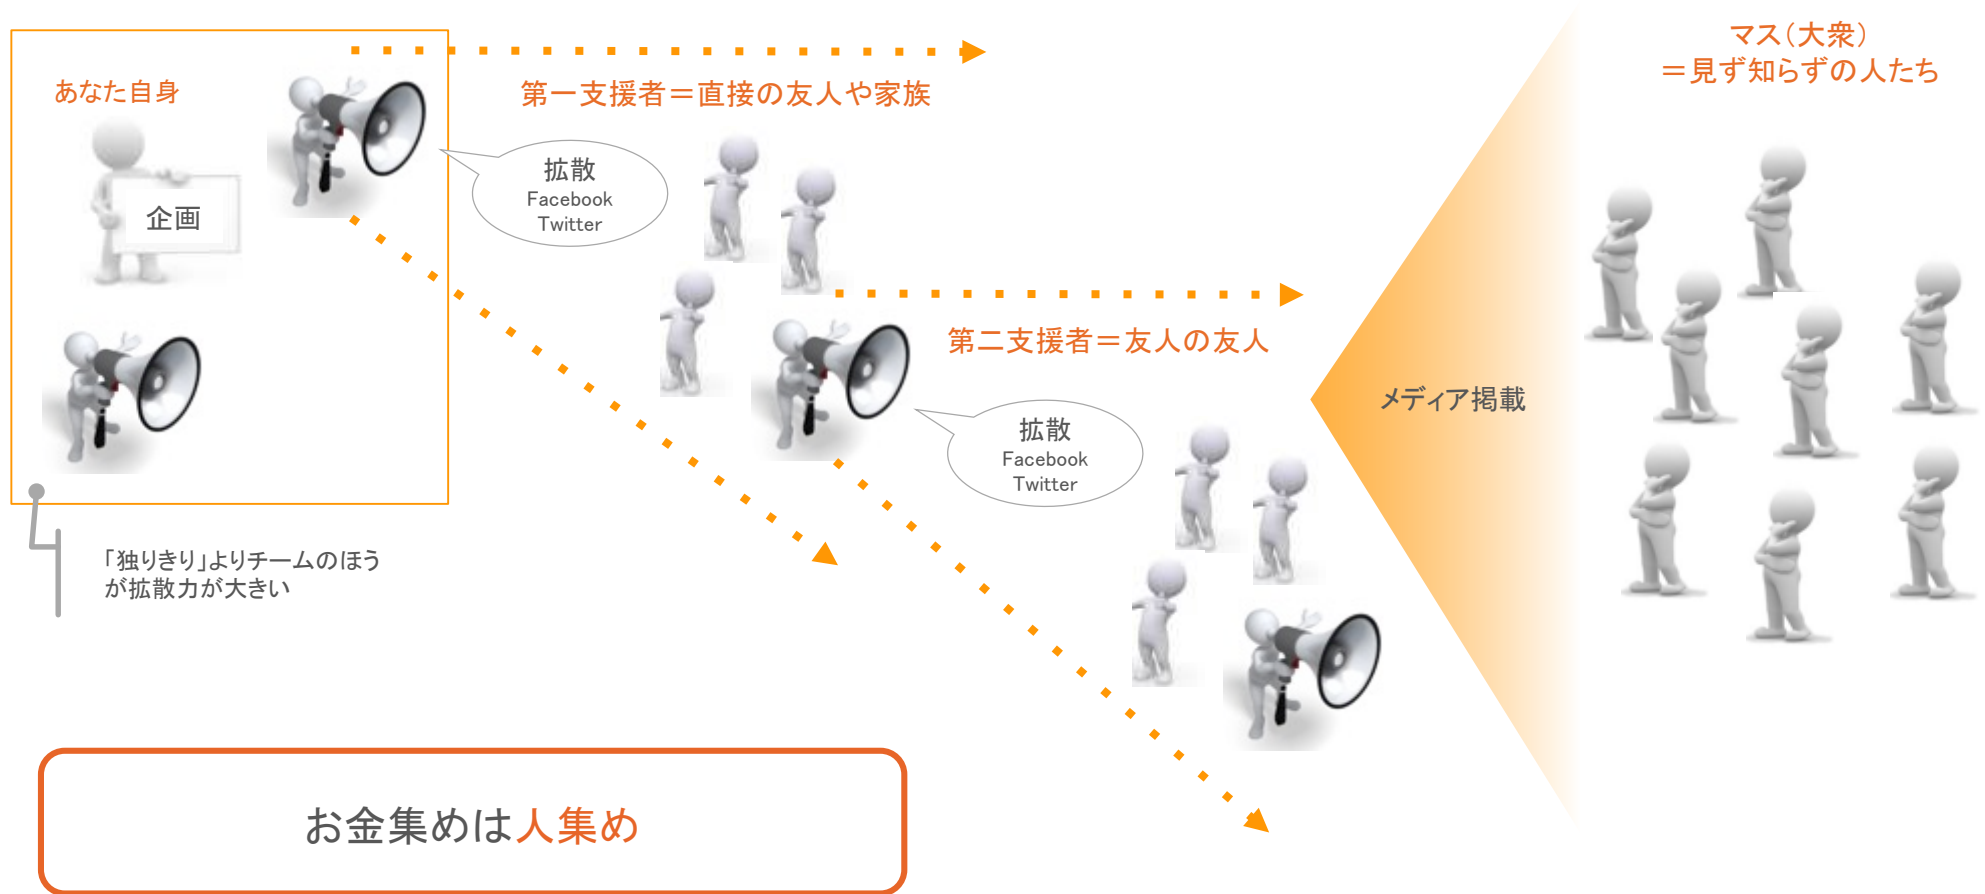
あなた自身

企画

第一支援者＝直接の友人や家族

拡散
Facebook
Twitter

第二支援者＝友人の友人

拡散
Facebook
Twitter

メディア掲載

マス（大衆）
＝見ず知らずの人たち

「独りきり」よりチームのほうが拡散力が大きい

お金集めは人集め